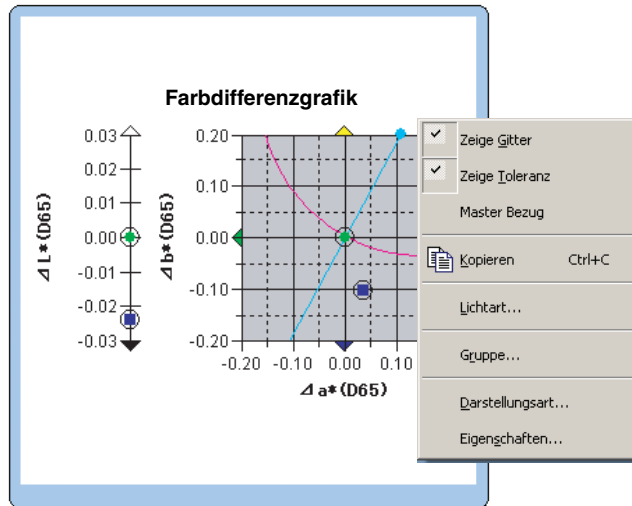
Farbdifferenzgrafik

0.03
0.02
0.01
0.00
-0.01
-0.02
-0.03

$\Delta$ L*(D65)

0.20
0.10
0.00
-0.10
-0.20

$\Delta$ b*(D65)

-0.20
-0.10
0.00
0.10

$\Delta$ a*(D65)

Zeige Gitter
Zeige Toleranz
Master Bezug
Kopieren Ctrl+C
Lichtart...
Gruppe...
Darstellungsart...
Eigenschaften...